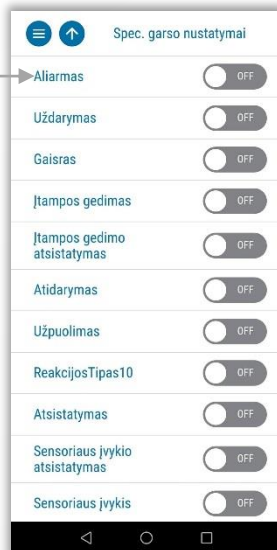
Spec. garso nustatymai

| | |
|---|---|
| Aliarmas | OFF |
| Uždarymas | OFF |
| Gaisras | OFF |
| Įtampos gedimas | OFF |
| Įtampos gedimo atsistatymas | OFF |
| Atidarymas | OFF |
| Užpuolimas | OFF |
| ReakcijosTipas10 | OFF |
| Atsistatymas | OFF |
| Sensoriaus įvykio atsistatymas | OFF |
| Sensoriaus įvykis | OFF |